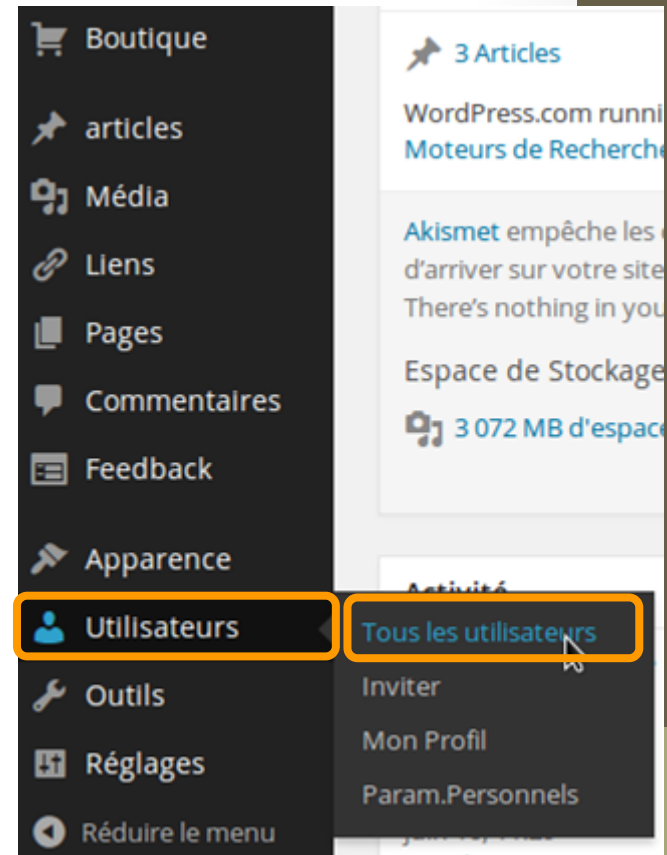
Boutique

articles

Média

Liens

Pages

Commentaires

Feedback

Apparence

Utilisateurs

Outils

Réglages

Réduire le menu

3 Articles

WordPress.com runni
Moteurs de Recherche

Akismet empêche les
d'arriver sur votre site
There's nothing in you

Espace de Stockage

3 072 MB d'espace

Activité

Tous les utilisateurs

Inviter

Mon Profil

Param.Personnels